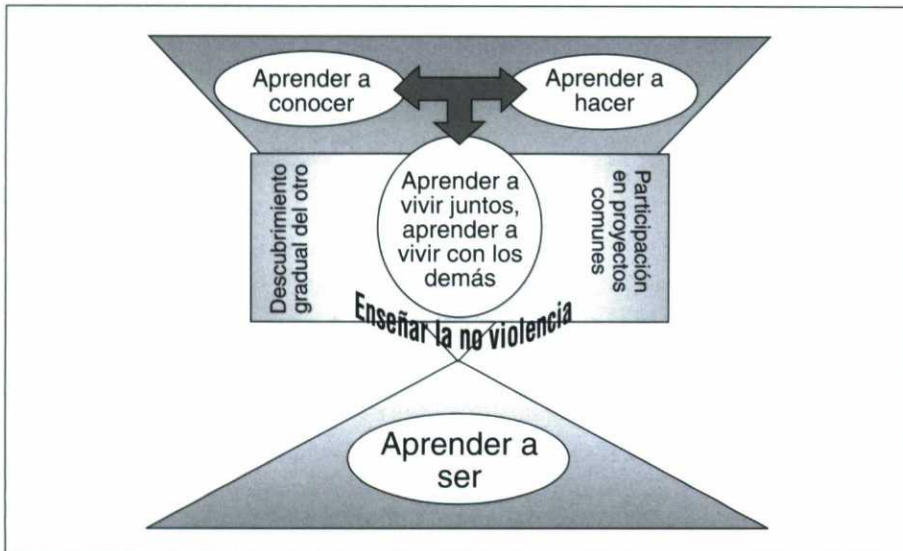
Aprender a conocer

Aprender a hacer

Descubrimiento gradual del otro

Aprender a vivir juntos, aprender a vivir con los demás

Participación en proyectos comunes

Enseñar la no violencia

Aprender a ser